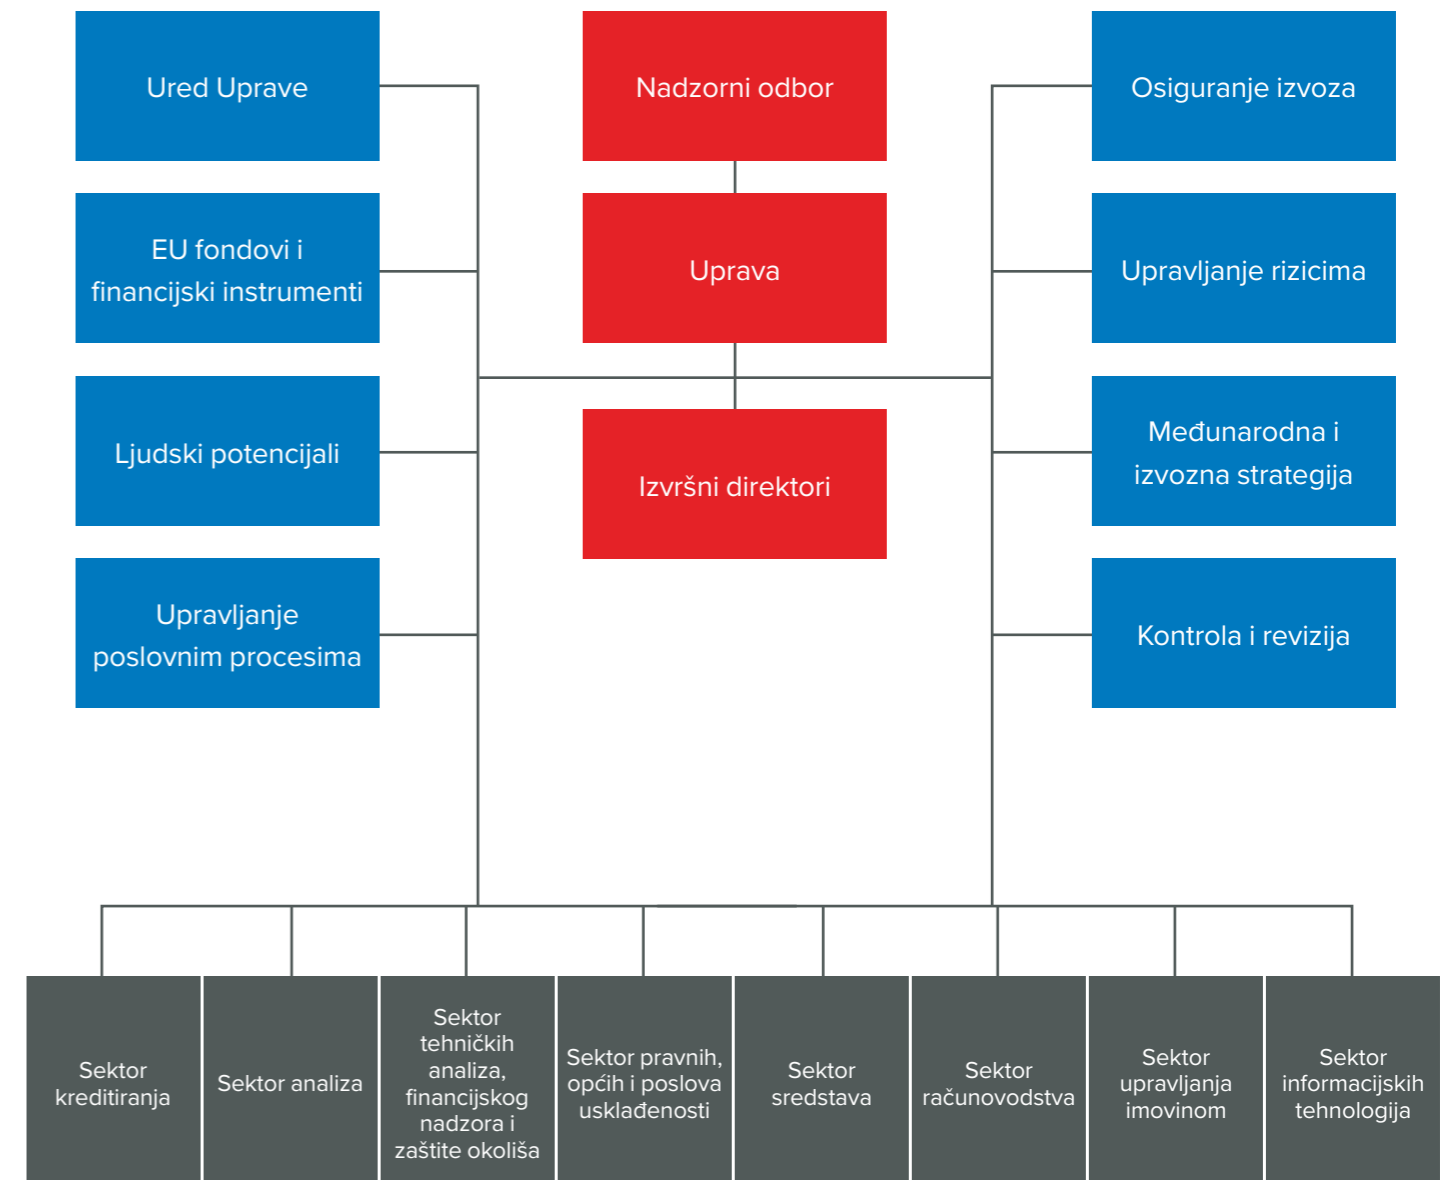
Ured Uprave

EU fondovi i financijski instrumenti

Ljudski potencijali

Upravljanje poslovnim procesima

Nadzorni odbor

Uprava

Izvršni direktori

Osiguranje izvoza

Upravljanje rizicima

Međunarodna i izvozna strategija

Kontrola i revizija

Sektor kreditiranja

Sektor analiza

Sektor tehničkih analiza, financijskog nadzora i zaštite okoliša

Sektor pravnih, općih i poslova usklađenosti

Sektor sredstava

Sektor računovodstva

Sektor upravljanja imovinom

Sektor informacijskih tehnologija